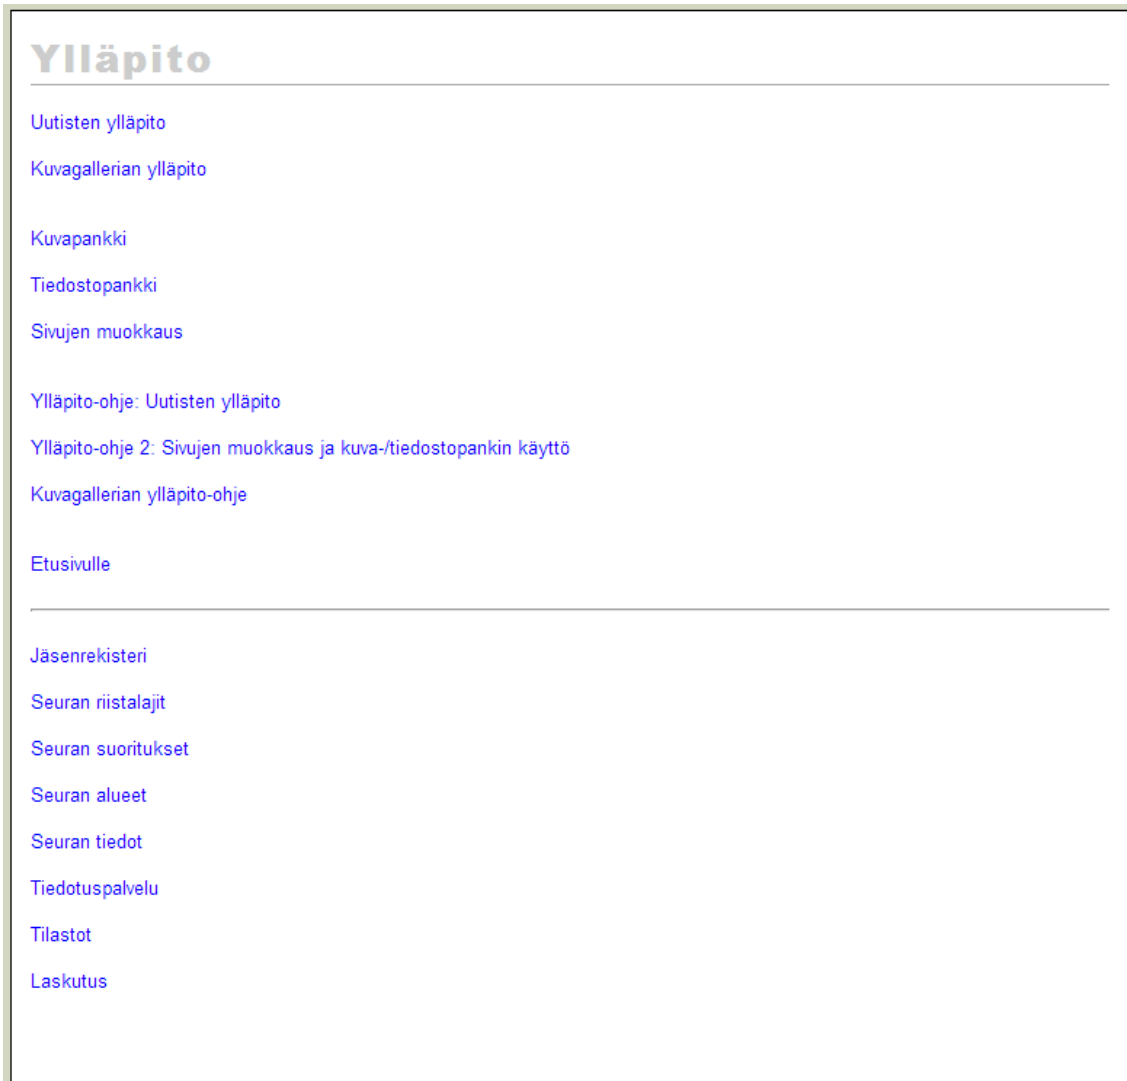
Ylläpito

Uutisten ylläpito

Kuvagallerian ylläpito

Kuvapankki

Tiedostopankki

Sivujen muokkaus

Ylläpito-ohje: Uutisten ylläpito

Ylläpito-ohje 2: Sivujen muokkaus ja kuva-/tiedostopankin käyttö

Kuvagallerian ylläpito-ohje

Etusivulle

Jäsenrekisteri

Seuran riistalajit

Seuran suoritukset

Seuran alueet

Seuran tiedot

Tiedotuspalvelu

Tilastot

Laskutus